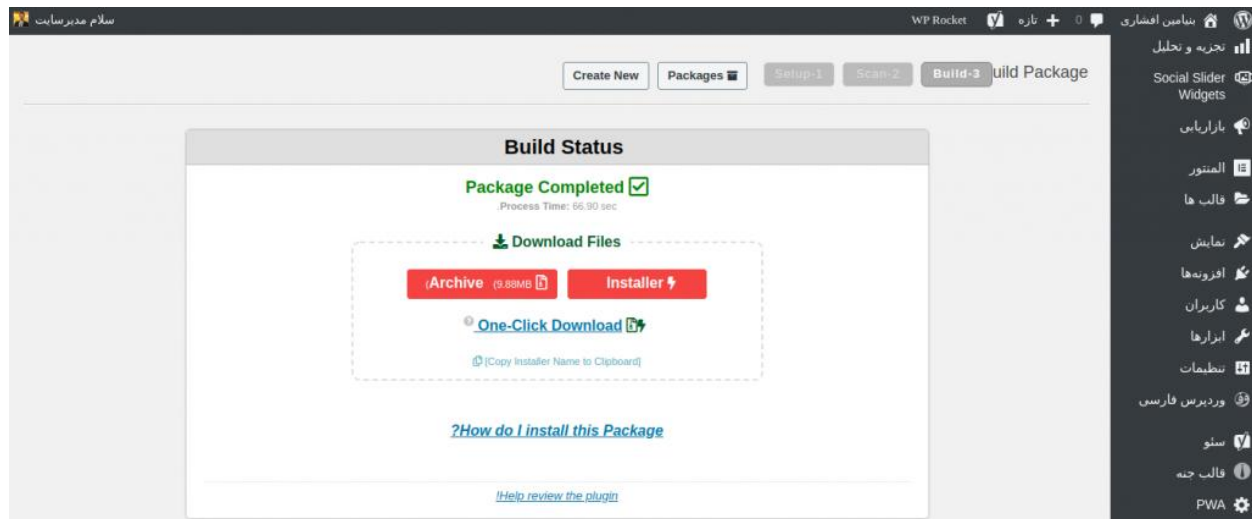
سلام مدیرسایت

WP Rocket

تازه

0

بنیامین افشاری

تجزیه و تحلیل

Social Slider Widgets

بازاریابی

المنتور

قالب ها

نمایش

افزونه‌ها

کاربران

ابزارها

تنظیمات

وردپرس فارسی

سئو

قالب جنه

PWA

Create New

Packages

Setup-1

Scan-2

Build-3

uild Package

Build Status

Package Completed

.Process Time: 66.90 sec

Download Files

Archive (9.88MB)

Installer

One-Click Download

[Copy Installer Name to Clipboard]

?How do I install this Package

!Help review the plugin